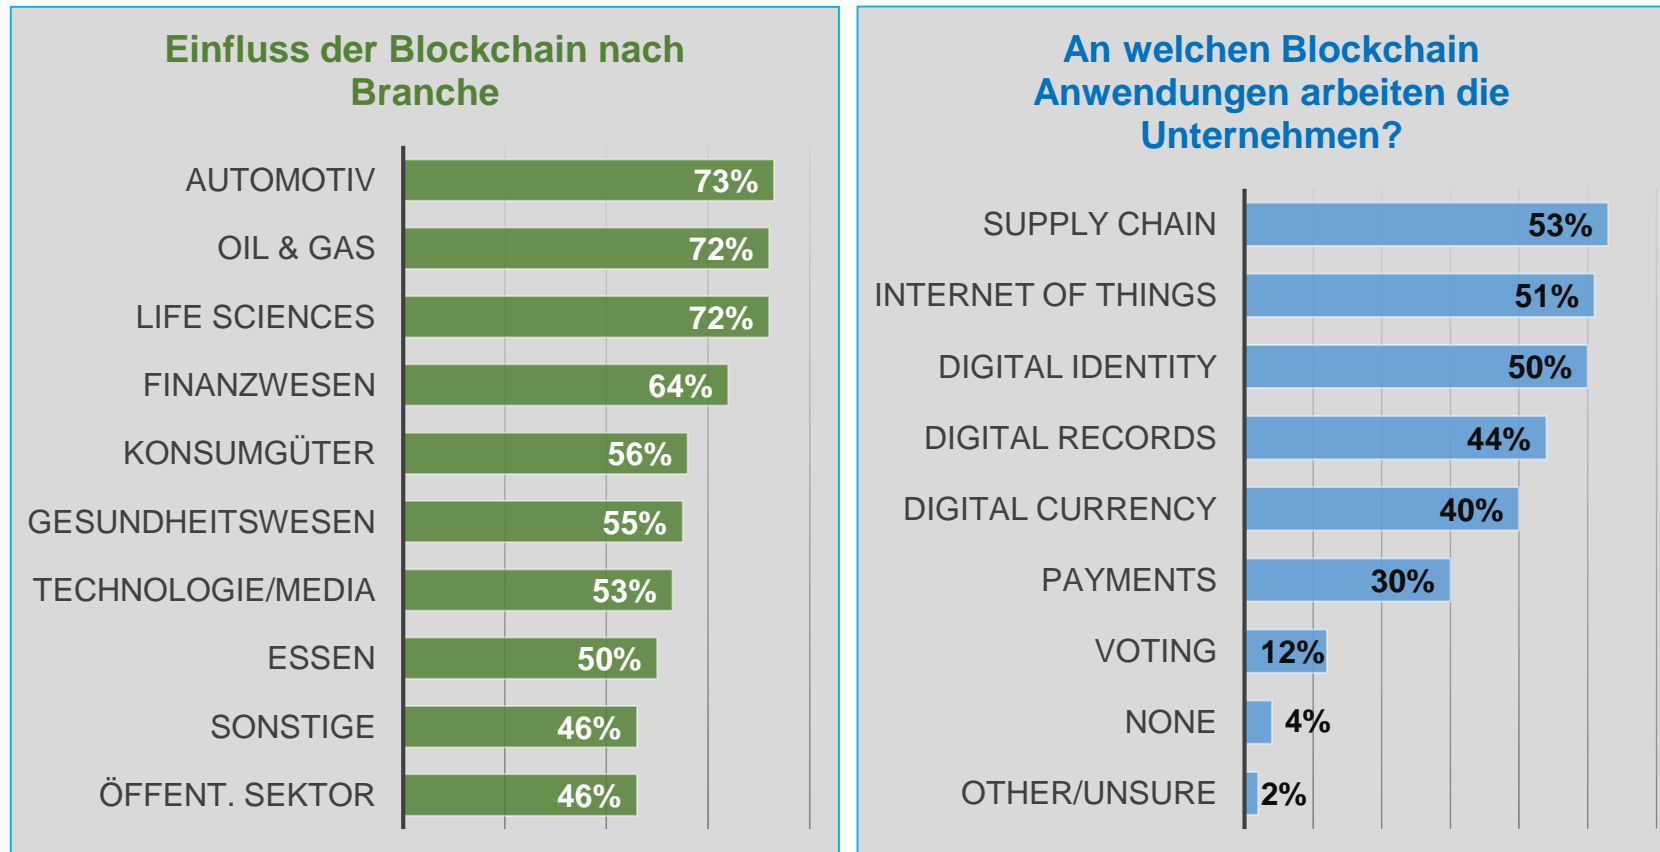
Einfluss der Blockchain nach Branche

| | |
|---|---|
| AUTOMOTIV | 73% |
| OIL & GAS | 72% |
| LIFE SCIENCES | 72% |
| FINANZWESEN | 64% |
| KONSUMGÜTER | 56% |
| GESUNDHEITSWESEN | 55% |
| TECHNOLOGIE/MEDIA | 53% |
| ESSEN | 50% |
| SONSTIGE | 46% |
| ÖFFENT. SEKTOR | 46% |

An welchen Blockchain Anwendungen arbeiten die Unternehmen?

| | |
|---|---|
| SUPPLY CHAIN | 53% |
| INTERNET OF THINGS | 51% |
| DIGITAL IDENTITY | 50% |
| DIGITAL RECORDS | 44% |
| DIGITAL CURRENCY | 40% |
| PAYMENTS | 30% |
| VOTING | 12% |
| NONE | 4% |
| OTHER/UNSURE | 2% |